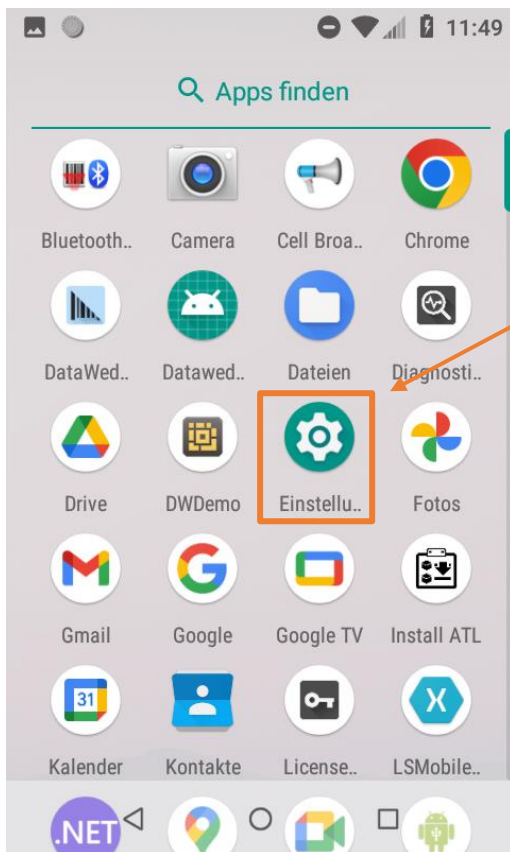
11:49

Apps finden

Bluetooth..
Camera
Cell Broa..
Chrome

DataWed..
Datawed..
Dateien
Diagnosti..

Drive
DWDemo
Einstellu..
Fotos

Gmail
Google
Google TV
Install ATL

31
Kalender
Kontakte
License..
LSMobile..

.NET